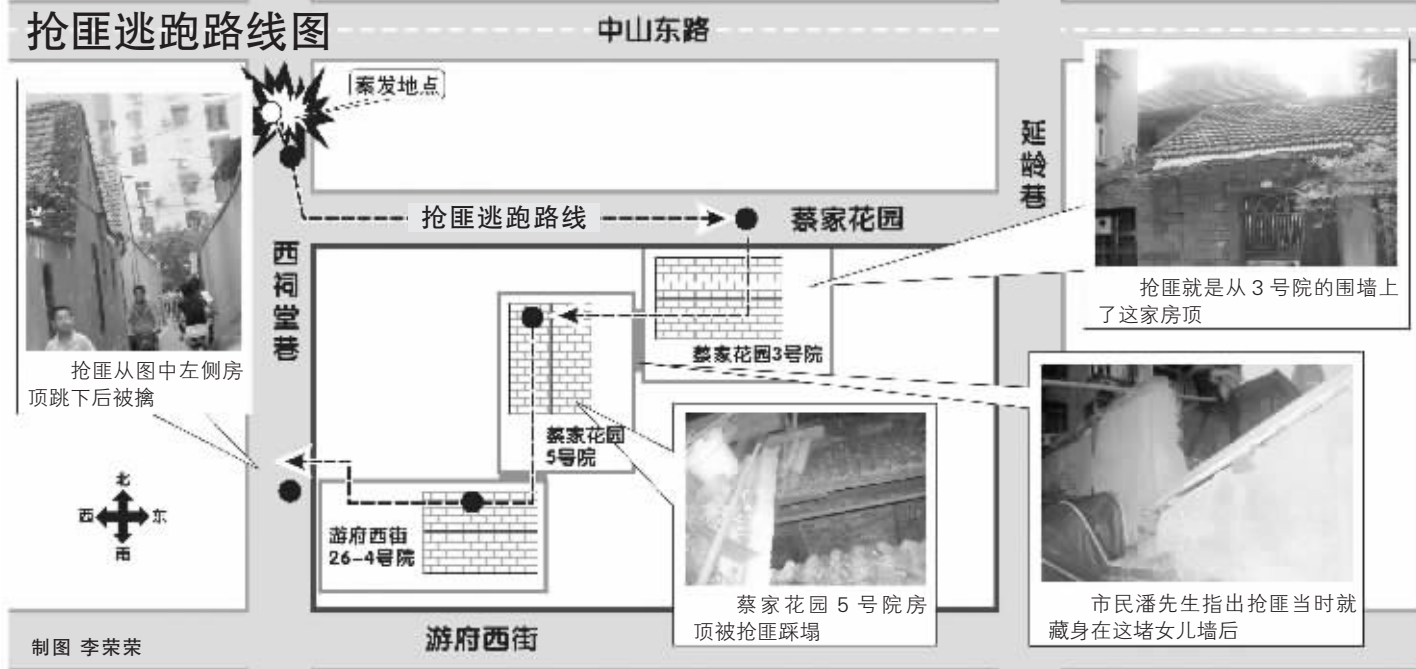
抢匪逃跑路线图

中山东路

案发地点

延龄巷

抢匪逃跑路线

蔡家花园

西祠堂巷

蔡家花园3号院

蔡家花园5号院

游府西街26-4号院

北
西 东
南

游府西街

抢匪从图中左侧房顶跳下后被擒

抢匪就是从3号院的围墙上了这家房顶

蔡家花园5号院房顶被抢匪踩塌

市民潘先生指出抢匪当时就藏身在这堵女儿墙后

制图 李荣荣